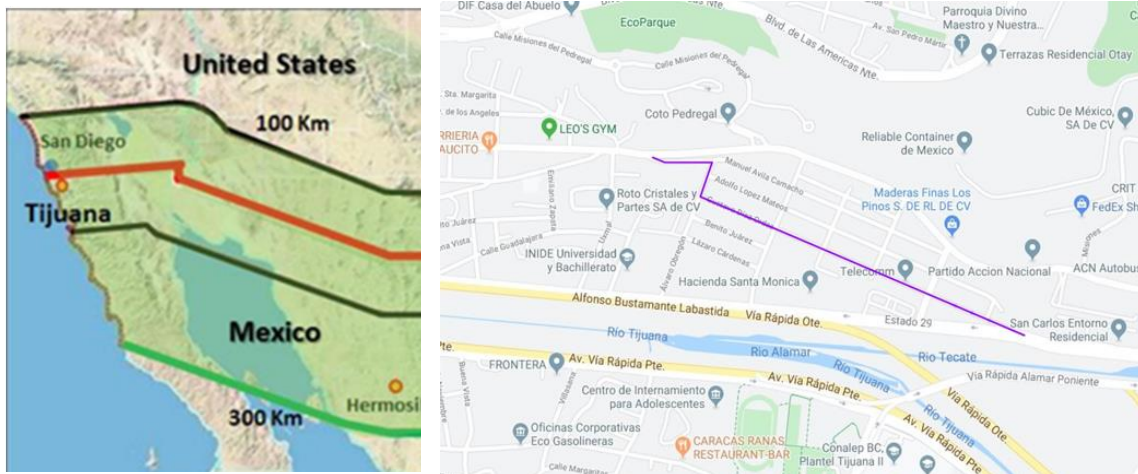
United States
100 Km
San Diego
Tijuana
Mexico
300 Km
Hermosi

DIF Casa del Abuelo
EcoParque
Blvd. de Las Americas Nte.
Parroquia Divino Maestro y Nuestra...
Av. San Pedro Mártir
Terrazas Residencial Otay
Calle Misiones del Pedregal
Calle Misiones del Pedregal
St. Margarita
St. de los Angeles
Coto Pedregal
Cubic De México, SA De CV
LEO'S GYM
RRIERIA AUCITO
Reliable Container de Mexico
Manuel Avila Camacho
Adolfo Lopez Mateos
Emiliano Zapata
Roto Cristales y Partes SA de CV
Maderas Finas Los Pinos S. DE RL DE CV
CRIT
FedEx Sh
Juárez
Benito Juárez
Vista
Calle Guadalajara
Uxmal
Lázaro Cárdenas
INIDE Universidad y Bachillerato
Álvaro Obregón
Hacienda Santa Monica
Telecomm
Partido Accion Nacional
ACN Autobus
Alfonso Bustamante Labastida
Via Rápida Ote.
Estado 29
San Carlos Entorno Residencial
Río Tijuana
Pte.
Rio Alamar
Rio Tijuana
Rio Tecate
FRONTERA
Av. Vía Rápida Pte.
Av. Via Rápida Pte.
Vía Rápida Alamar Poniente
Centro de Internamiento para Adolescentes
Via Rápida Ote.
Rio Tijuana
Oficinas Corporativas Eco Gasolineras
CARACAS RANAS RESTAURANT-BAR
Conalep BC, Plantel Tijuana II
Av. Via Rápida Pte.
Calle Margaritas